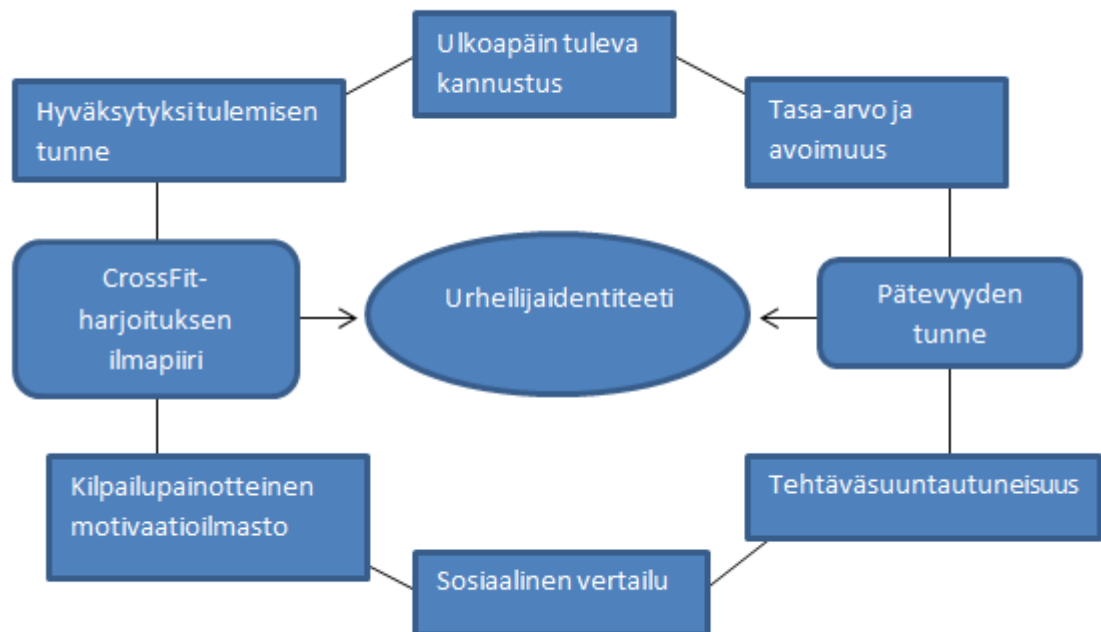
Ulkoapäin tuleva kannustus

Hyväksytyksi tulemisen tunne

Tasa-arvo ja avoimuus

CrossFit-harjoituksen ilmapiiri

Urheilijaidentiteeti

Pätevyyden tunne

Kilpailupainotteinen motivaatioilmasto

Tehtäväsuuntautuneisuus

Sosiaalinen vertailu